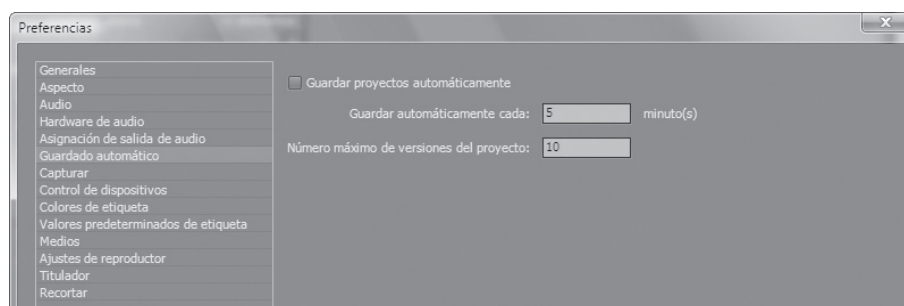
Preferencias

Generales
Aspecto
Audio
Hardware de audio
Asignación de salida de audio
Guardado automático
Capturar
Control de dispositivos
Colores de etiqueta
Valores predeterminados de etiqueta
Medios
Ajustes de reproductor
Titulador
Recortar

Guardar proyectos automáticamente

Guardar automáticamente cada: 5 minuto(s)

Número máximo de versiones del proyecto: 10